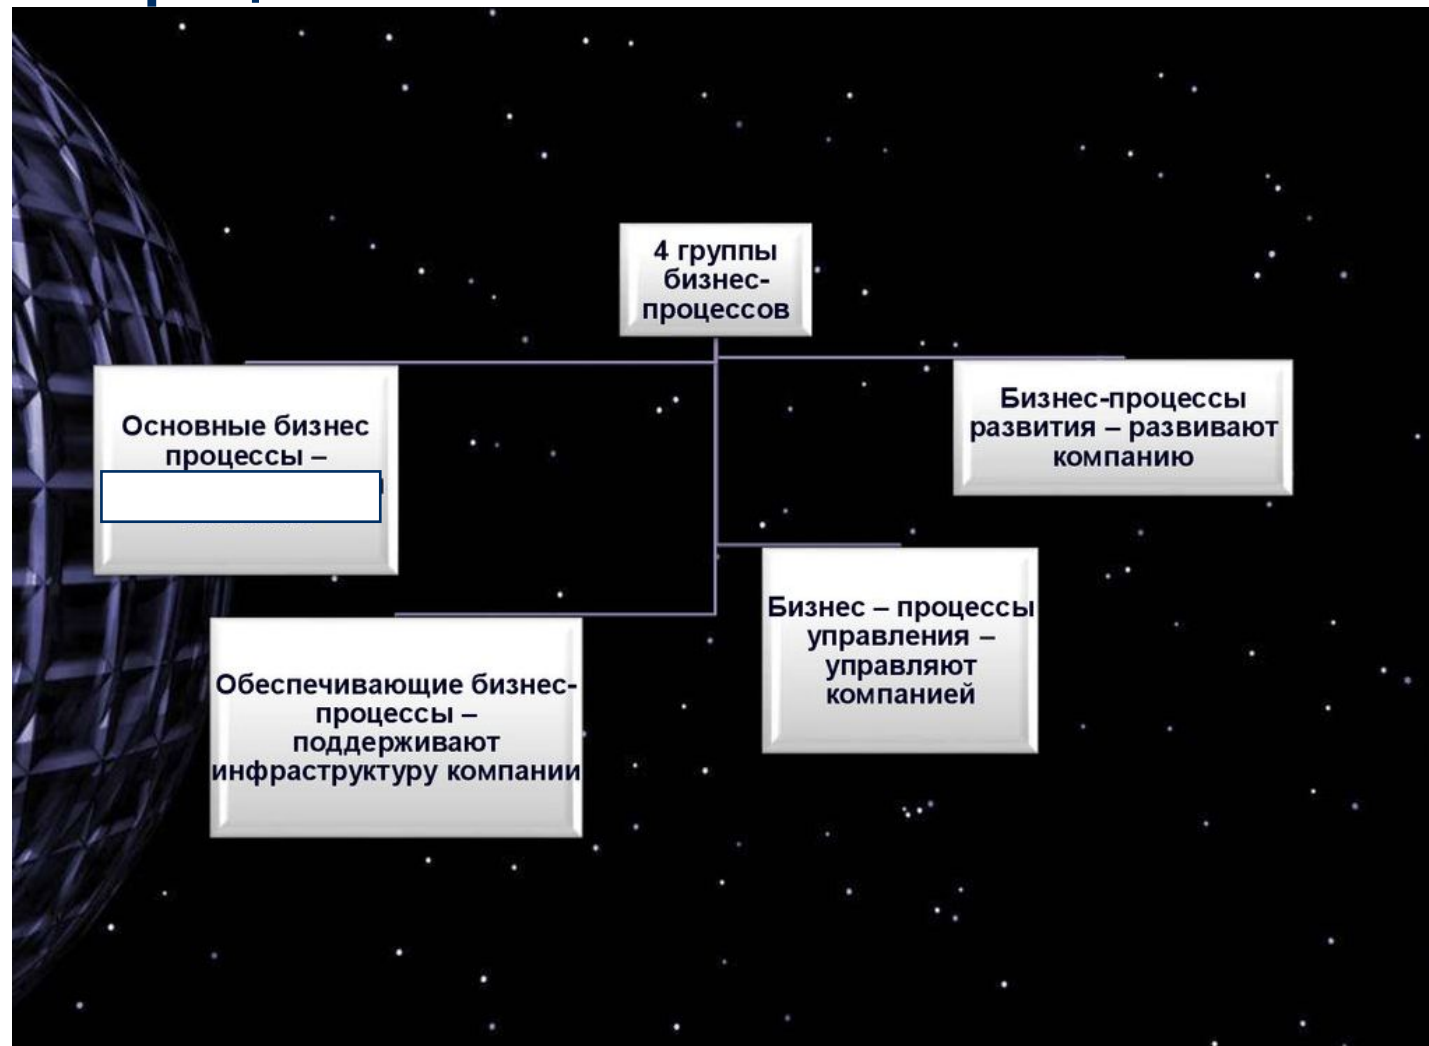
4 группы бизнес-процессов

Основные бизнес процессы –
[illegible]

Бизнес-процессы развития – развивают компанию

Бизнес – процессы управления – управляют компанией

Обеспечивающие бизнес-процессы – поддерживают инфраструктуру компании